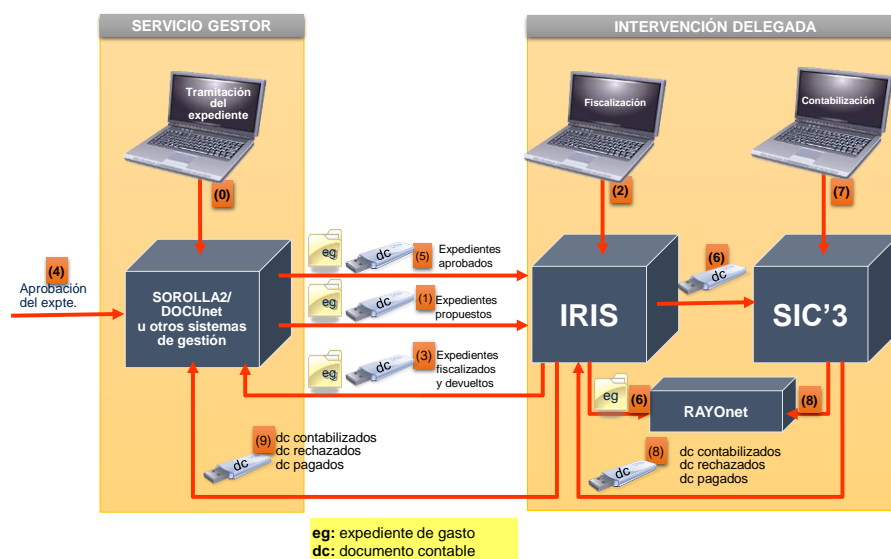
SERVICIO GESTOR

INTERVENCIÓN DELEGADA

Tramitación del expediente

Fiscalización

Contabilización

(0)

(2)

(7)

(4)
Aprobación del expte.

SOROLLA2/ DOCUnet u otros sistemas de gestión

eg dc (5) Expedientes aprobados

eg dc (1) Expedientes propuestos

eg dc (3) Expedientes fiscalizados y devueltos

IRIS

(6) dc

SIC'3

eg (6)

RAYOnet

(8)

(9) dc contabilizados dc rechazados dc pagados

dc

(8) dc contabilizados dc rechazados dc pagados

dc

eg: expediente de gasto
dc: documento contable